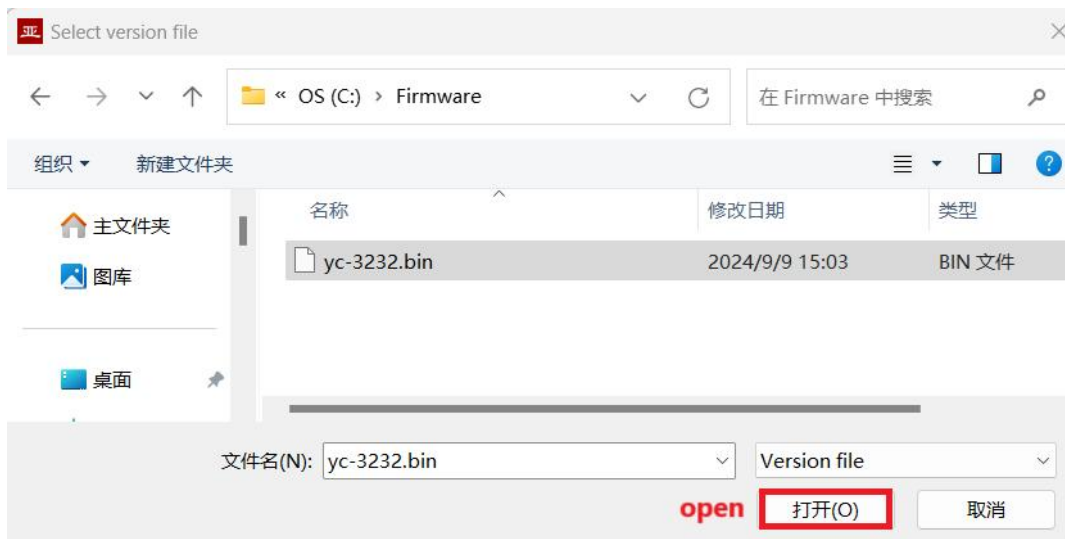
Select version file

« OS (C:) › Firmware

在 Firmware 中搜索

组织 ▾ 新建文件夹

主文件夹
图库
桌面

| 名称 | 修改日期 | 类型 |
|---|---|---|
| yc-3232.bin | 2024/9/9 15:03 | BIN 文件 |

文件名(N): yc-3232.bin
Version file

open 打开(O) 取消